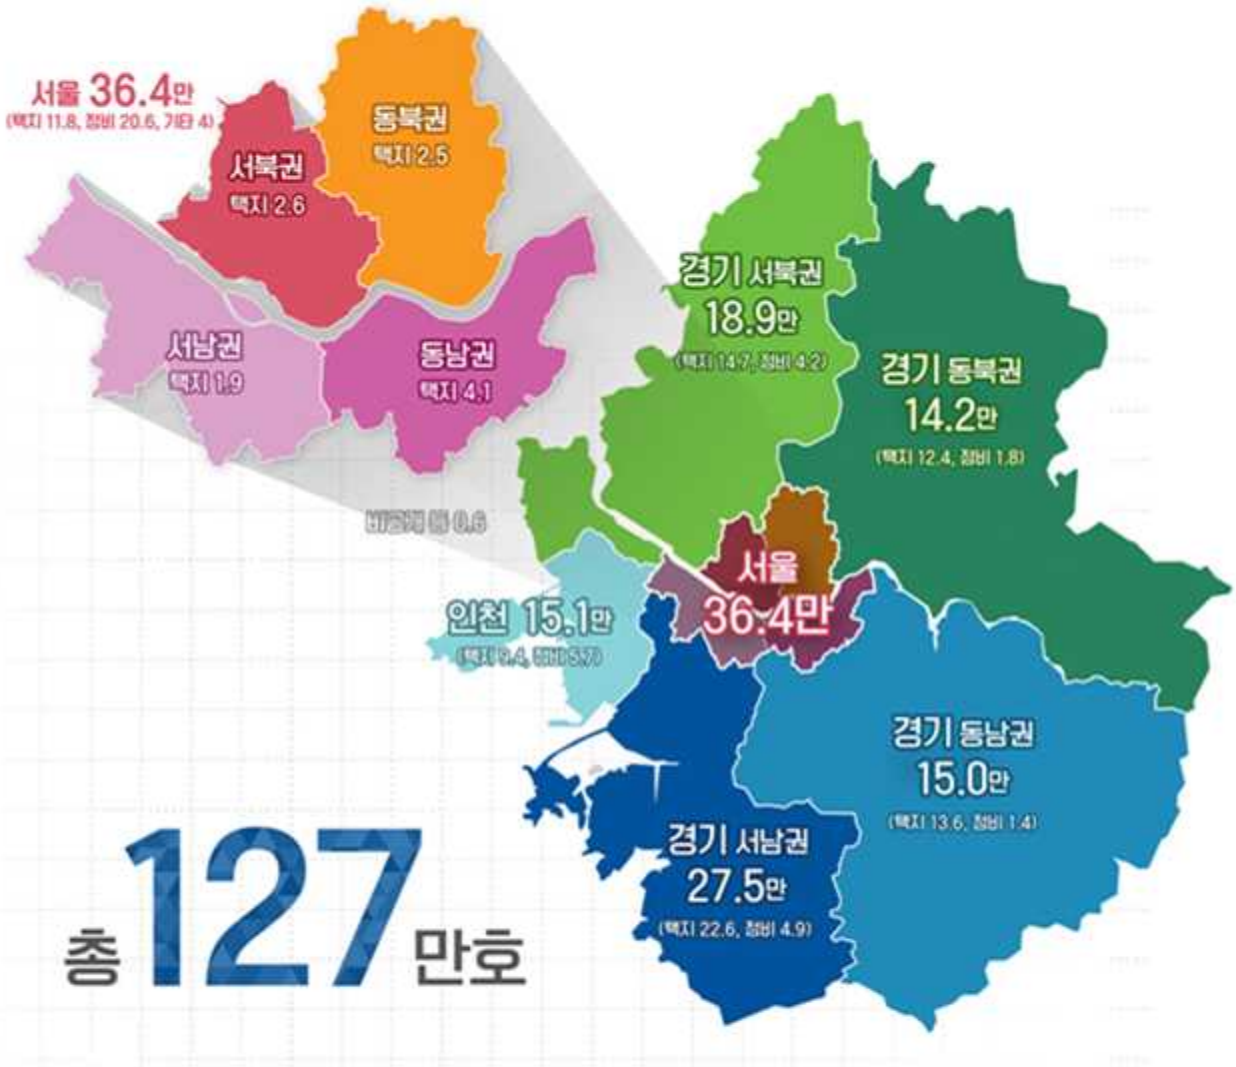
서울 36.4만
(택지 11.8, 정비 20.6, 기타 4)

서북권
택지 2.6

동북권
택지 2.5

서남권
택지 1.9

동남권
택지 4.1

비공개 등 0.6

경기 서북권
18.9만
(택지 14.7, 정비 4.2)

경기 동북권
14.2만
(택지 12.4, 정비 1.8)

서울
36.4만

인천 15.1만
(택지 9.4, 정비 5.7)

경기 동남권
15.0만
(택지 13.6, 정비 1.4)

경기 서남권
27.5만
(택지 22.6, 정비 4.9)

총 127 만호